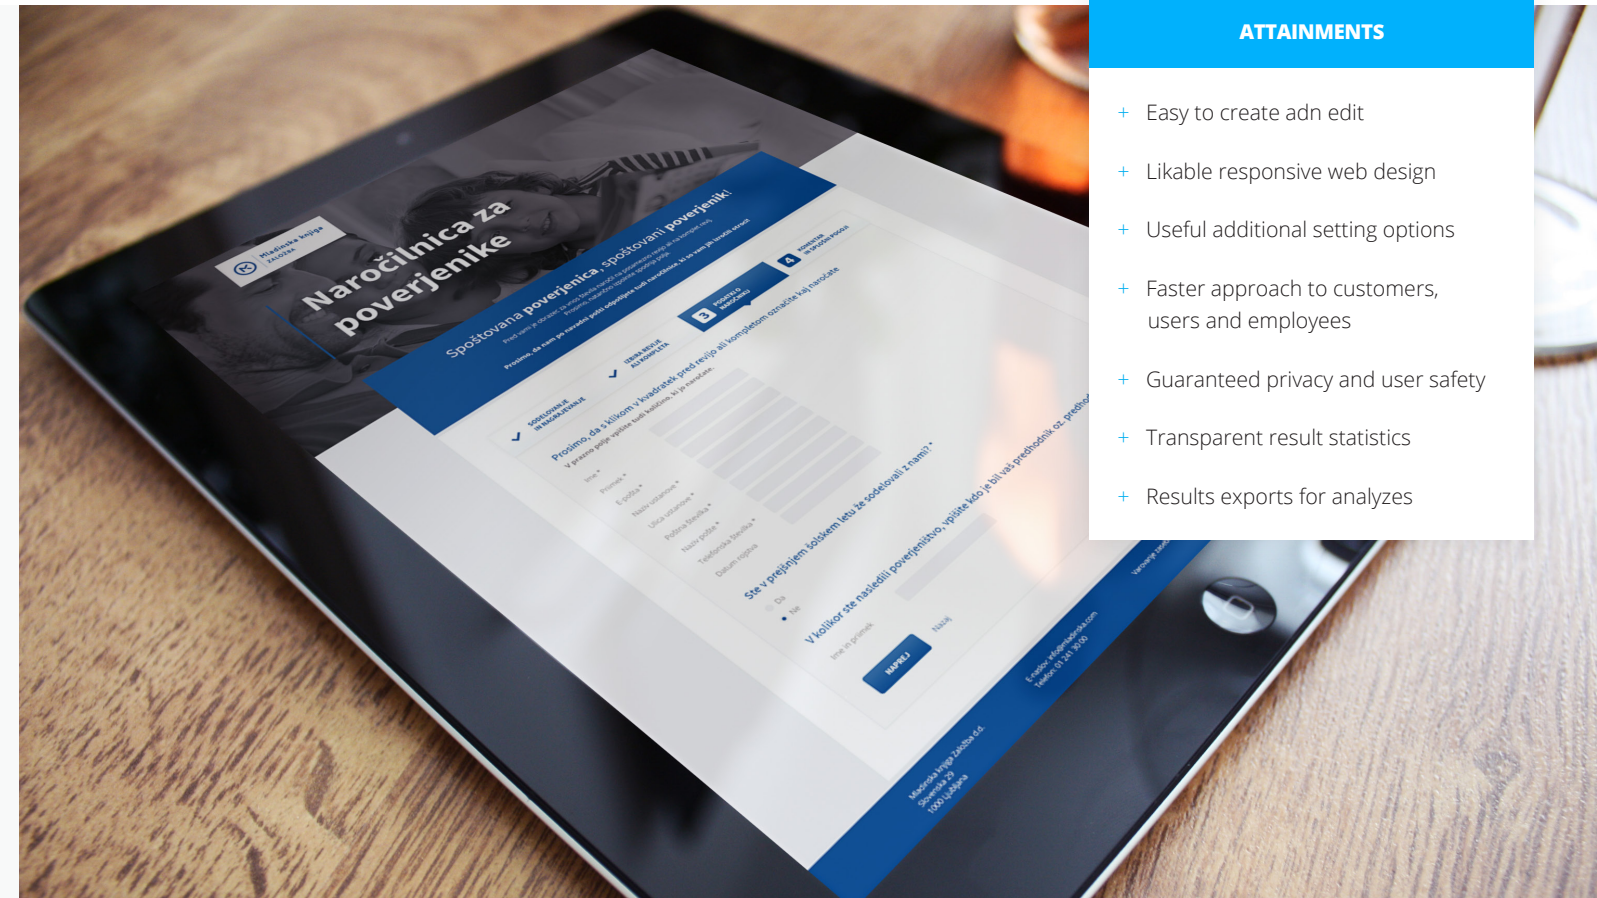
Mladinska knjiga ZALOŽBA

Naročilnica za poverjenike

Spoštovana poverjenica, spoštovani poverjenik!

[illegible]

Prosimo, da nam po navodilu polni odgovorijte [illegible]

SODELOVANJE IN NAGRAJEVANJE

IZBIRA REVIJE ALI KOMPLETA

3 PODATKI O NAROČNIKU

4 POVEZAVE IN SPLOŠNI POGOJI

Prosimo, da s klikom v kvadratek pred revijo ali kompletom označite kaj naročate

Ime *

Priimek *

E-pošta *

Naziv ustanove *

Ulica ustanove *

Poštna številka *

Naziv pošte *

Telefonska številka *

Datum rojstva

Ste v prejšnjem šolskem letu že sodelovali z nami? *

Da

Ne

V kolikor ste nasledili poverjeništvo, vpišite kdo je bil vaš predhodnik oz. predhodn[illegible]

Ime in priimek

NAPREJ

Nazaj

Mladinska knjiga Založba d.d. Slovenska 29 1000 Ljubljana

E-naslov: info@mladinska.com Telefon: 01 241 30 00

Varovanje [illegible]

ATTAINMENTS

+ Easy to create adn edit

+ Likable responsive web design

+ Useful additional setting options

+ Faster approach to customers, users and employees

+ Guaranteed privacy and user safety

+ Transparent result statistics

+ Results exports for analyzes